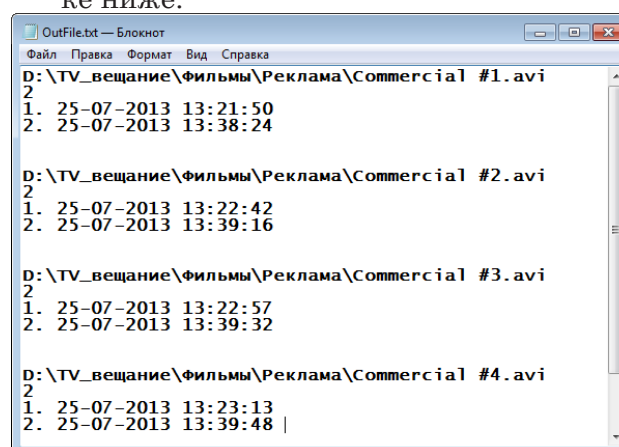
ке ниже.

OutFile.txt — Блокнот

Файл Правка Формат Вид Справка

D:\TV_вещание\Фильмы\Реклама\Commercial #1.avi
2
1. 25-07-2013 13:21:50
2. 25-07-2013 13:38:24

D:\TV_вещание\Фильмы\Реклама\Commercial #2.avi
2
1. 25-07-2013 13:22:42
2. 25-07-2013 13:39:16

D:\TV_вещание\Фильмы\Реклама\Commercial #3.avi
2
1. 25-07-2013 13:22:57
2. 25-07-2013 13:39:32

D:\TV_вещание\Фильмы\Реклама\Commercial #4.avi
2
1. 25-07-2013 13:23:13
2. 25-07-2013 13:39:48